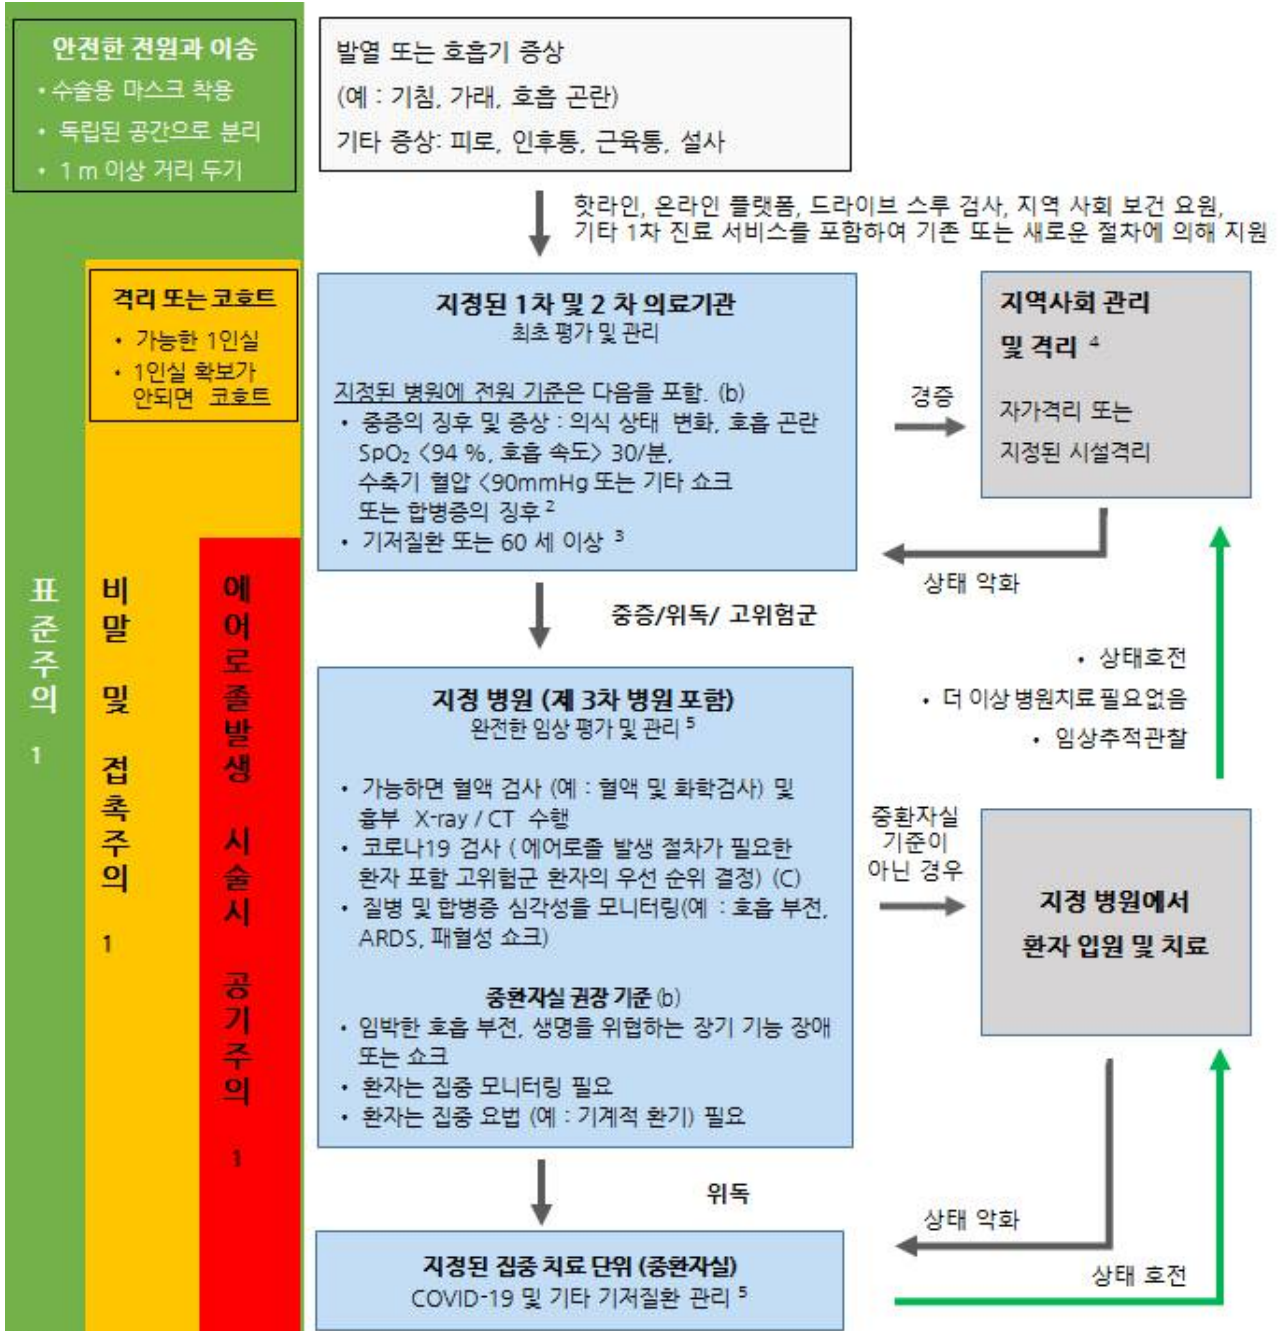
안전한 전원과 이송
• 수술용 마스크 착용
• 독립된 공간으로 분리
• 1 m 이상 거리 두기

발열 또는 호흡기 증상
(예 : 기침, 가래, 호흡 곤란)
기타 증상: 피로, 인후통, 근육통, 설사

핫라인, 온라인 플랫폼, 드라이브 스루 검사, 지역 사회 보건 요원, 기타 1차 진료 서비스를 포함하여 기존 또는 새로운 절차에 의해 지원

격리 또는 코호트
• 가능한 1인실
• 1인실 확보가 안되면 코호트

지정된 1차 및 2 차 의료기관
최초 평가 및 관리

지정된 병원에 전원 기준은 다음을 포함. (b)
• 중증의 징후 및 증상 : 의식 상태 변화, 호흡 곤란 $SpO_2$ <94 %, 호흡 속도> 30/분, 수축기 혈압 <90mmHg 또는 기타 쇼크 또는 합병증의 징후 $^2$
• 기저질환 또는 60 세 이상 $^3$

경증

지역사회 관리 및 격리 $^4$
자가격리 또는 지정된 시설격리

상태 악화

중증/위독/ 고위험군

표준주의 1

비말 및 접촉주의 1

에어로졸발생 시술시 공기주의 1

• 상태호전
• 더 이상 병원치료 필요없음
• 임상추적관찰

지정 병원 (제 3차 병원 포함)
완전한 임상 평가 및 관리 $^5$

• 가능하면 혈액 검사 (예 : 혈액 및 화학검사) 및 흉부 X-ray / CT 수행
• 코로나19 검사 ( 에어로졸 발생 절차가 필요한 환자 포함 고위험군 환자의 우선 순위 결정) (C)
• 질병 및 합병증 심각성을 모니터링(예 : 호흡 부전, ARDS, 패혈성 쇼크)

중환자실 권장 기준 (b)
• 임박한 호흡 부전, 생명을 위협하는 장기 기능 장애 또는 쇼크
• 환자는 집중 모니터링 필요
• 환자는 집중 요법 (예 : 기계적 환기) 필요

중환자실 기준이 아닌 경우

지정 병원에서 환자 입원 및 치료

위독

상태 악화

상태 호전

지정된 집중 치료 단위 (중환자실)
COVID-19 및 기타 기저질환 관리 $^5$